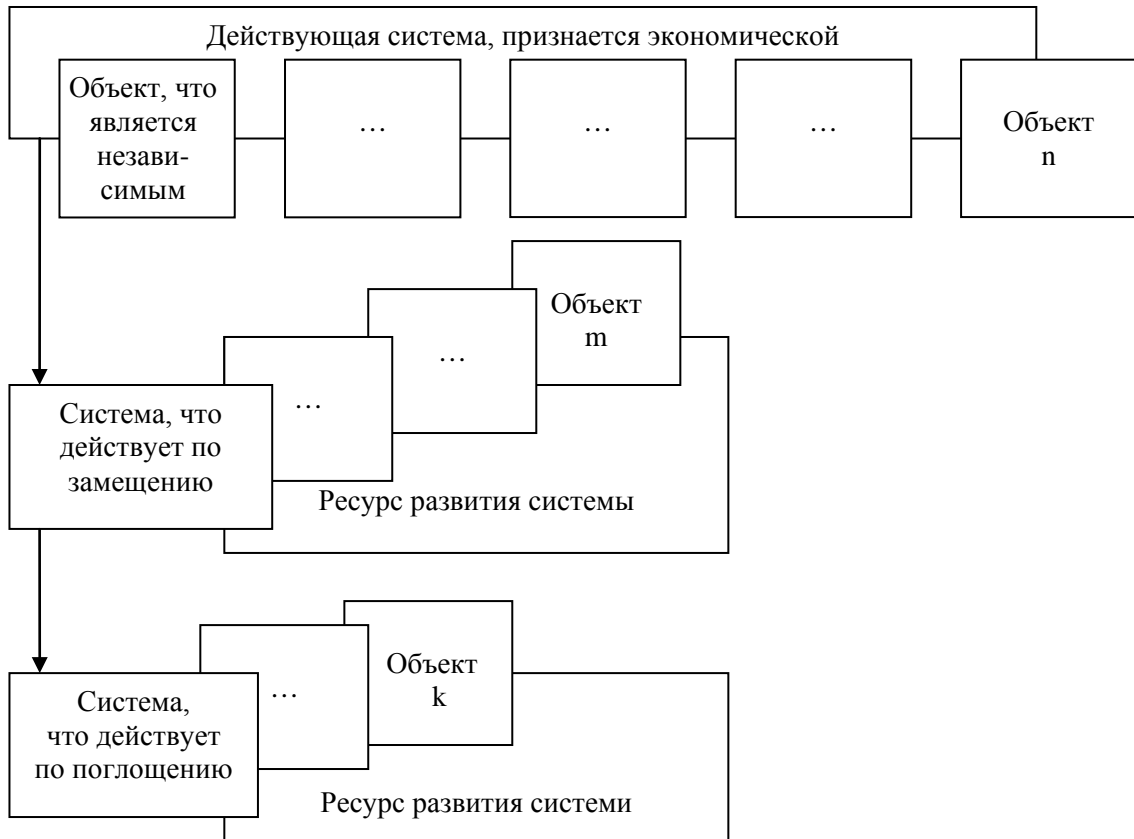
Действующая система, признается экономической

Объект, что является независимым

…

…

…

Объект n

Объект m

…

…

Система, что действует по замещению

Ресурс развития системы

Объект k

…

Система, что действует по поглощению

Ресурс развития системи